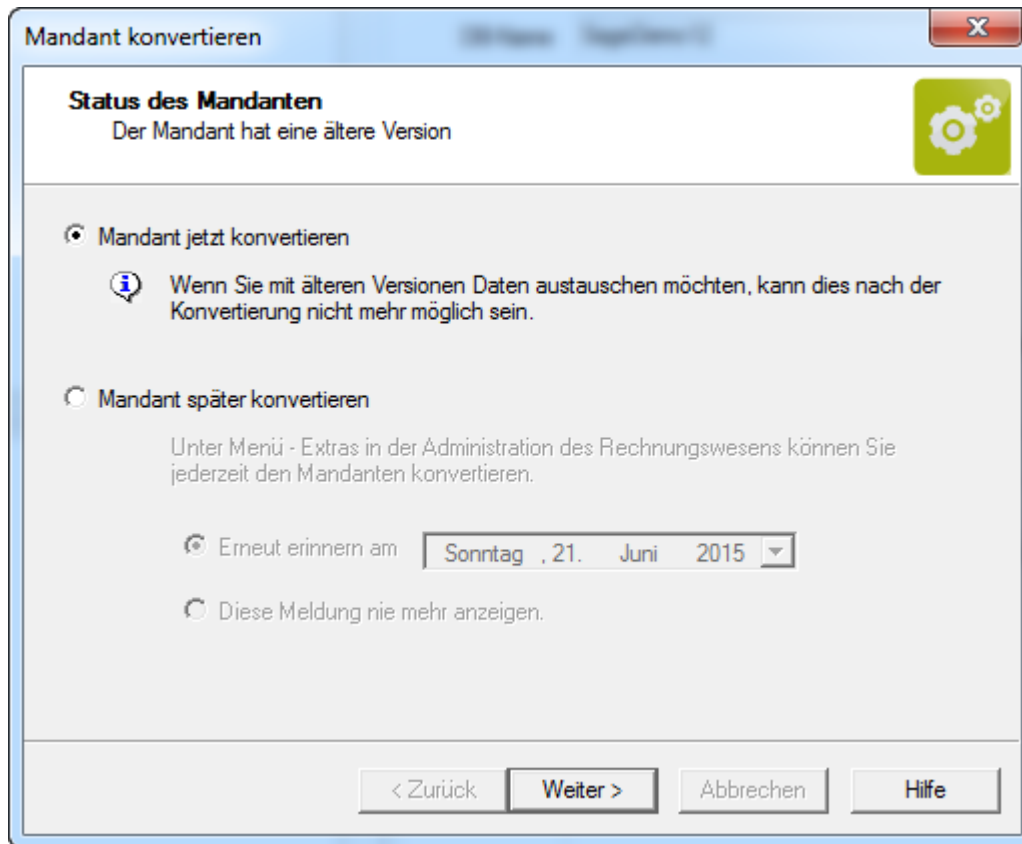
Mandant konvertieren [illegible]

Status des Mandanten
Der Mandant hat eine ältere Version

Mandant jetzt konvertieren

Wenn Sie mit älteren Versionen Daten austauschen möchten, kann dies nach der Konvertierung nicht mehr möglich sein.

Mandant später konvertieren

Unter Menü - Extras in der Administration des Rechnungswesens können Sie jederzeit den Mandanten konvertieren.

Erneut erinnern am | Sonntag , 21. Juni 2015

Diese Meldung nie mehr anzeigen.

< Zurück | Weiter > | Abbrechen | Hilfe